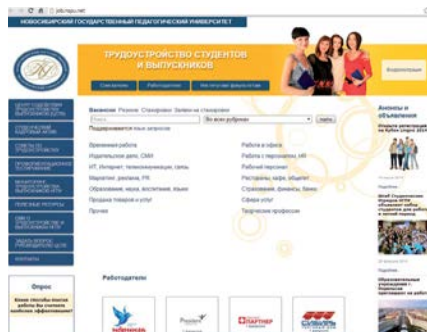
jobs.nspu.net

НОВОСИБИРСКИЙ ГОСУДАРСТВЕННЫЙ ПЕДАГОГИЧЕСКИЙ УНИВЕРСИТЕТ

ТРУДОУСТРОЙСТВО СТУДЕНТОВ И ВЫПУСКНИКОВ

Соискателям | Работодателям | Как получить работу

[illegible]

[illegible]

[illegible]

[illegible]

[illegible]

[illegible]

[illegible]

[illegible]

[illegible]

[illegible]

Вакансии Резюме Стажировки Заявки на стажировки

Поиск | Во всех рубриках | найти

Подкреплено: ваш запрос

Временная работа
Издательское дело, СМИ
ИТ, Интернет, телекоммуникации, связь
Маркетинг, реклама, PR
Образование, наука, воспитание, языки
Продажа товаров и услуг
Прочее

Работа в офисе
Работа с персоналом, HR
Рабочий персонал
Рестораны, кафе, общепит
Страхование, финансы, банки
Сфера услуг
Творческие профессии

Работодатели

ПАРТНЕР

Опрос

Какие способы поиска работы вы считаете наиболее эффективными?

Анонсы и объявления

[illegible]

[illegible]

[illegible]